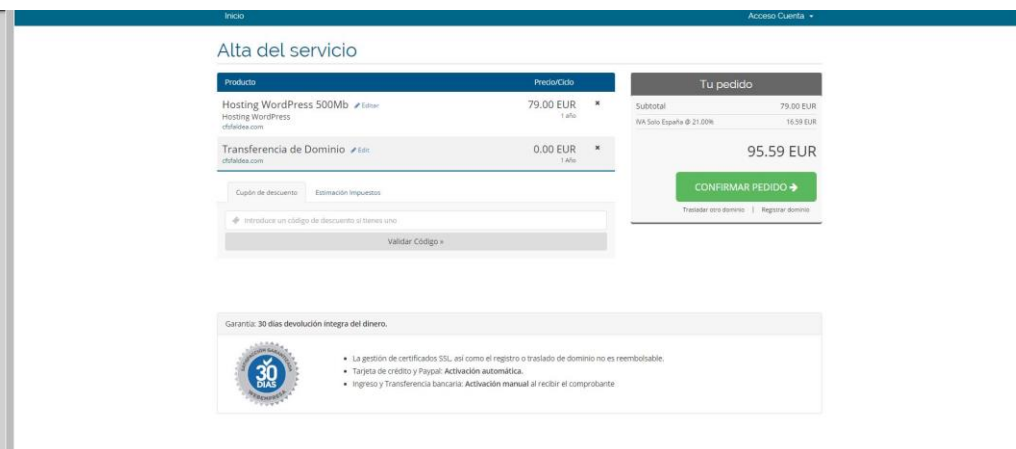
Inicio

Acceso Cuenta ▾

Alta del servicio

| Producto | Precio/Ciclo | |
|---|---|---|
| Hosting WordPress 500Mb ✎ Editar<br>Hosting WordPress<br>cfsfaldea.com | 79.00 EUR<br>1 año | × |
| Transferencia de Dominio ✎ Edit<br>cfsfaldea.com | 0.00 EUR<br>1 Año | × |

Cupón de descuento | Estimación Impuestos

Introduce un código de descuento si tienes uno

Validar Código »

Tu pedido

Subtotal 79.00 EUR

IVA Solo España @ 21.00% 16.59 EUR

95.59 EUR

CONFIRMAR PEDIDO ➔

Trasladar otro dominio | Registrar dominio

Garantía: 30 días devolución íntegra del dinero.

30 DIAS

- La gestión de certificados SSL, así como el registro o traslado de dominio no es reembolsable.
- Tarjeta de crédito y Paypal: Activación automática.
- Ingreso y Transferencia bancaria: Activación manual al recibir el comprobante